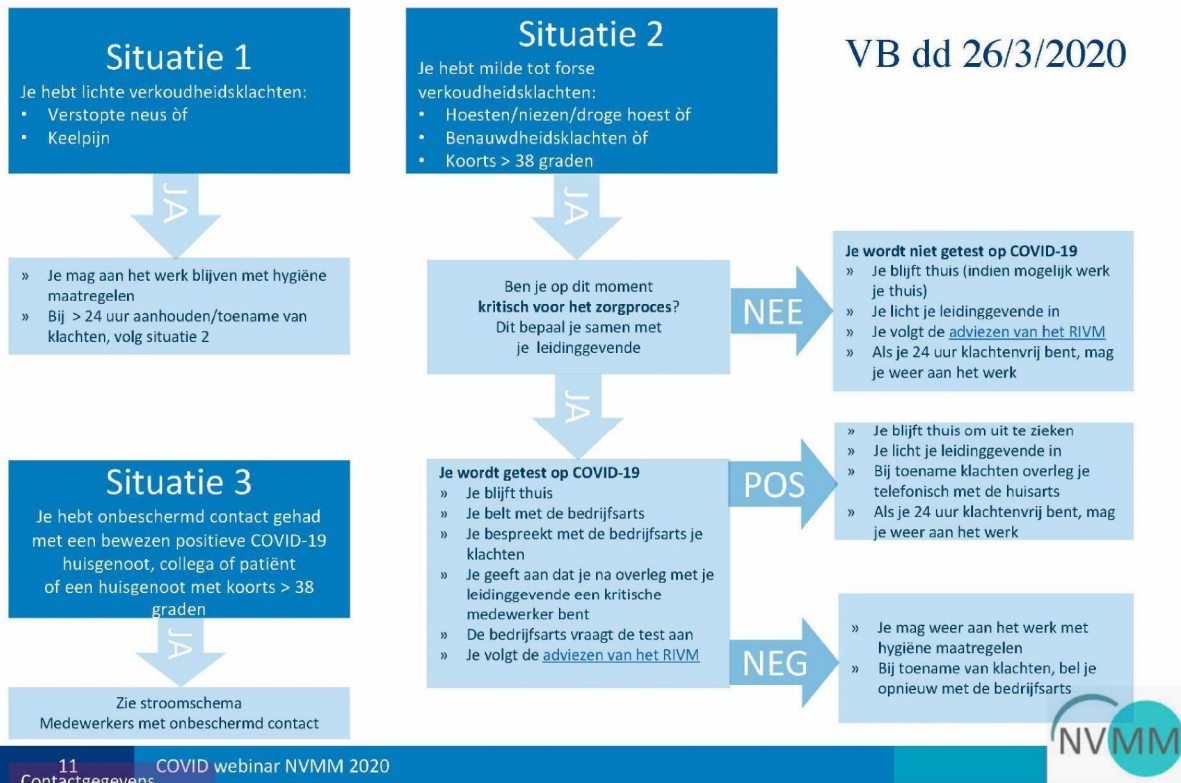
Situatie 1
Je hebt lichte verkoudheidsklachten:
• Verstopte neus òf
• Keelpijn

JA

» Je mag aan het werk blijven met hygiëne maatregelen
» Bij > 24 uur aanhouden/toename van klachten, volg situatie 2

Situatie 2
Je hebt milde tot forse verkoudheidsklachten:
• Hoesten/niezen/droge hoest òf
• Benauwdheidsklachten òf
• Koorts > 38 graden

JA

Ben je op dit moment kritisch voor het zorgproces? Dit bepaal je samen met je leidinggevende

NEE

Je wordt niet getest op COVID-19
» Je blijft thuis (indien mogelijk werk je thuis)
» Je licht je leidinggevende in
» Je volgt de adviezen van het RIVM
» Als je 24 uur klachtenvrij bent, mag je weer aan het werk

VB dd 26/3/2020

JA

Je wordt getest op COVID-19
» Je blijft thuis
» Je belt met de bedrijfsarts
» Je bespreekt met de bedrijfsarts je klachten
» Je geeft aan dat je na overleg met je leidinggevende een kritische medewerker bent
» De bedrijfsarts vraagt de test aan
» Je volgt de adviezen van het RIVM

POS

» Je blijft thuis om uit te zieken
» Je licht je leidinggevende in
» Bij toename klachten overleg je telefonisch met de huisarts
» Als je 24 uur klachtenvrij bent, mag je weer aan het werk

NEG

» Je mag weer aan het werk met hygiëne maatregelen
» Bij toename van klachten, bel je opnieuw met de bedrijfsarts

Situatie 3
Je hebt onbeschermd contact gehad met een bewezen positieve COVID-19 huisgenoot, collega of patiënt of een huisgenoot met koorts > 38 graden

JA

Zie stroomschema
Medewerkers met onbeschermd contact

11
Contactgegevens
COVID webinar NVMM 2020

NVMM